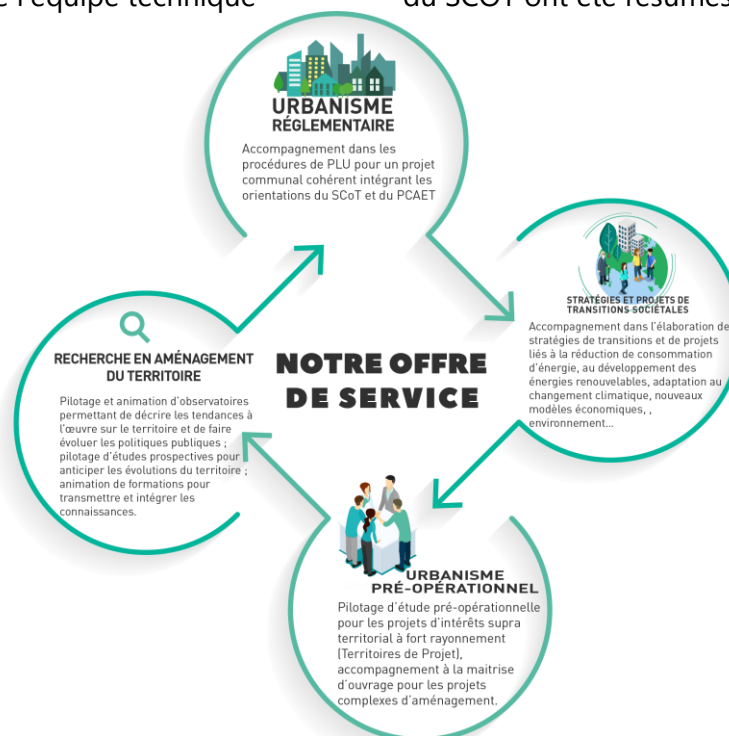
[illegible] l'équipe technique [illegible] du SCoT ont été résumés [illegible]

URBANISME RÉGLEMENTAIRE

Accompagnement dans les procédures de PLU pour un projet communal cohérent intégrant les orientations du SCoT et du PCAET

STRATÉGIES ET PROJETS DE TRANSITIONS SOCIÉTALES

Accompagnement dans l'élaboration de stratégies de transitions et de projets liés à la réduction de consommation d'énergie, au développement des énergies renouvelables, adaptation au changement climatique, nouveaux modèles économiques, , environnement...

RECHERCHE EN AMÉNAGEMENT DU TERRITOIRE

Pilotage et animation d'observatoires permettant de décrire les tendances à l'œuvre sur le territoire et de faire évoluer les politiques publiques ; pilotage d'études prospectives pour anticiper les évolutions du territoire ; animation de formations pour transmettre et intégrer les connaissances.

NOTRE OFFRE DE SERVICE

URBANISME PRÉ-OPÉRATIONNEL

Pilotage d'étude pré-opérationnelle pour les projets d'intérêts supra territorial à fort rayonnement (Territoires de Projet), accompagnement à la maitrise d'ouvrage pour les projets complexes d'aménagement.